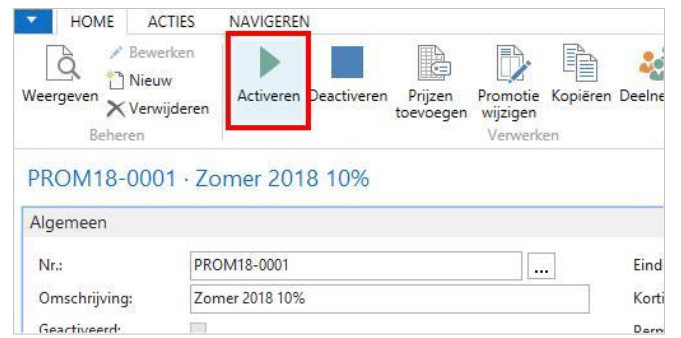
HOME ACTIES NAVIGEREN

Weergeven Bewerken Nieuw Verwijderen
Beheren

Activeren Deactiveren Prijzen toevoegen Promotie wijzigen Kopiëren Deelne
Verwerken

PROM18-0001 · Zomer 2018 10%

Algemeen

Nr.: PROM18-0001 ...
Omschrijving: Zomer 2018 10%
Geactiveerd:

Eind
Korti
Perm